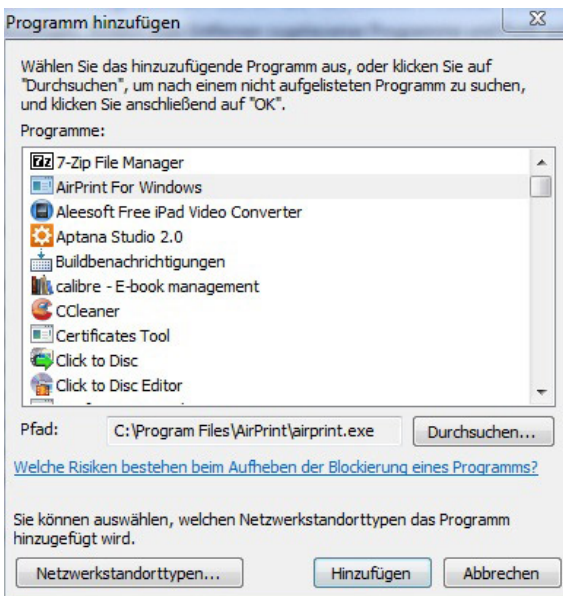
Programm hinzufügen

Wählen Sie das hinzuzufügende Programm aus, oder klicken Sie auf "Durchsuchen", um nach einem nicht aufgelisteten Programm zu suchen, und klicken Sie anschließend auf "OK".

Programme:

7z 7-Zip File Manager
AirPrint For Windows
Aleesoft Free iPad Video Converter
Aptana Studio 2.0
Buildbenachrichtigungen
calibre - E-book management
CCleaner
Certificates Tool
Click to Disc
Click to Disc Editor

Pfad: C:\Program Files\AirPrint\airprint.exe

Durchsuchen...

Welche Risiken bestehen beim Aufheben der Blockierung eines Programms?

Sie können auswählen, welchen Netzwerkstandorttypen das Programm hinzugefügt wird.

Netzwerkstandorttypen...

Hinzufügen

Abbrechen